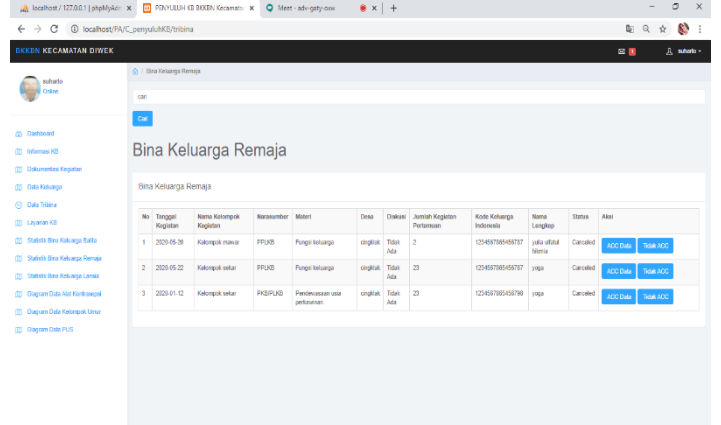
localhost / 127.0.0.1 | phpMyAdm ×
PENYULUH KB BKKBN Kecamata ×
Meet - adv-gaty-ovw
localhost/PA/C_penyuluhKB/tribina

BKKBN KECAMATAN DIWEK
suharto ▾

suharto
Online

Dashboard
Informasi KB
Dokumentasi Kegiatan
Data Keluarga
Data Tribina
Layanan KB
Statistik Bina Keluarga Balita
Statistik Bina Keluarga Remaja
Statistik Bina Keluarga Lansia
Diagram Data Alat Kontrasepsi
Diagram Data Kelompok Umur
Diagram Data PUS

Bina Keluarga Remaja

cari

Cari

Bina Keluarga Remaja

Bina Keluarga Remaja

| No | Tanggal Kegiatan | Nama Kelompok Kegiatan | Narasumber | Materi | Desa | Diskusi | Jumlah Kegiatan Pertemuan | Kode Keluarga Indonesia | Nama Lengkap | Status | Aksi |
|---|---|---|---|---|---|---|---|---|---|---|---|
| 1 | 2020-05-26 | Kelompok mawar | PPLKB | Fungsi keluarga | cingklak | Tidak Ada | 2 | 1234567885456787 | yulia ulfatul fitheria | Canceled | ACC Data Tidak ACC |
| 2 | 2020-05-22 | Kelompok sekar | PPLKB | Fungsi keluarga | cingklak | Tidak Ada | 23 | 1234567885456787 | yoga | Canceled | ACC Data Tidak ACC |
| 3 | 2020-01-12 | Kelompok sekar | PKB/PLKB | Pendewasaan usia perkawinan | cingklak | Tidak Ada | 23 | 1234567885456798 | yoga | Canceled | ACC Data Tidak ACC |